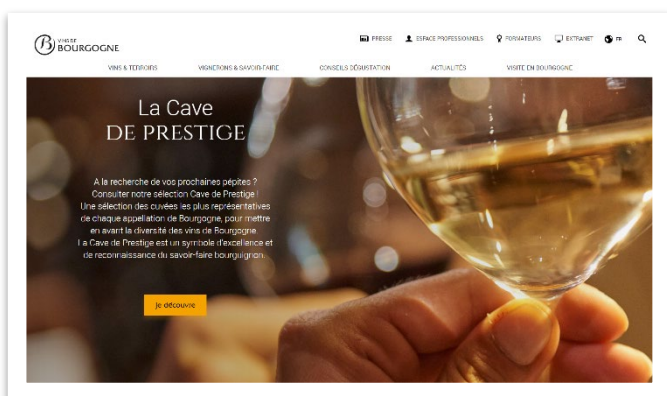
B VINS DE BOURGOGNE

PRESSE ESPACE PROFESSIONNELS FORMATEURS EXTRANET FR

VINS & TERROIRS VIGNERONS & SAVOIR-FAIRE CONSEILS DÉGUSTATION ACTUALITÉS VISITE EN BOURGOGNE

La Cave DE PRESTIGE

A la recherche de vos prochaines pépites ? Consulter notre sélection Cave de Prestige ! Une sélection des cuvées les plus représentatives de chaque appellation de Bourgogne, pour mettre en avant la diversité des vins de Bourgogne. La Cave de Prestige est un symbole d'excellence et de reconnaissance du savoir-faire bourguignon.

Je découvre